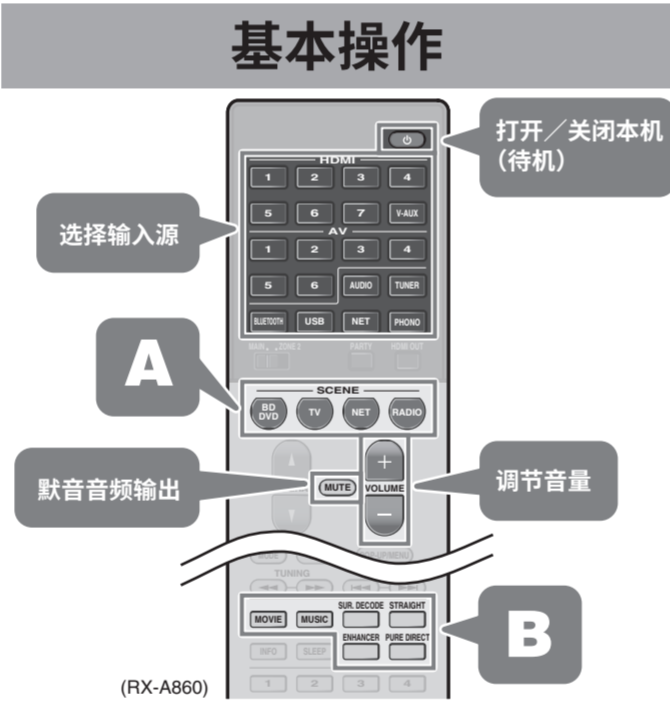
基本操作

打开／关闭本机（待机）

HDMI
1 2 3 4
5 6 7 V-AUX
AV
1 2 3 4
5 6 AUDIO TUNER
BLUETOOTH USB NET PHONO

选择输入源

MAIN ZONE 2 PARTY HDMI OUT

A

SCENE
BD DVD TV NET RADIO

默音音频输出

MUTE VOLUME

调节音量

TUNING

SUR. DECODE STRAIGHT
MOVIE MUSIC
ENHANCER PURE DIRECT

B

INFO SLEEP
1 2 3 4

(RX-A860)